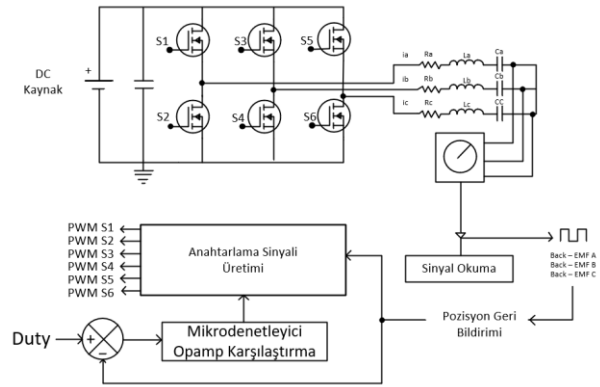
DC
Kaynak

+

S1
S3
S5
S2
S4
S6

ia
ib
ic
Ra
Rb
Rc
La
Lb
Lc
Ca
Cb
CC

PWM S1
PWM S2
PWM S3
PWM S4
PWM S5
PWM S6

Anahtarlama Sinyali Üretimi

Sinyal Okuma

Back – EMF A
Back – EMF B
Back – EMF C

Pozisyon Geri Bildirimi

Duty
+
-
Mikrodenetleyici Opamp Karşılaştırma